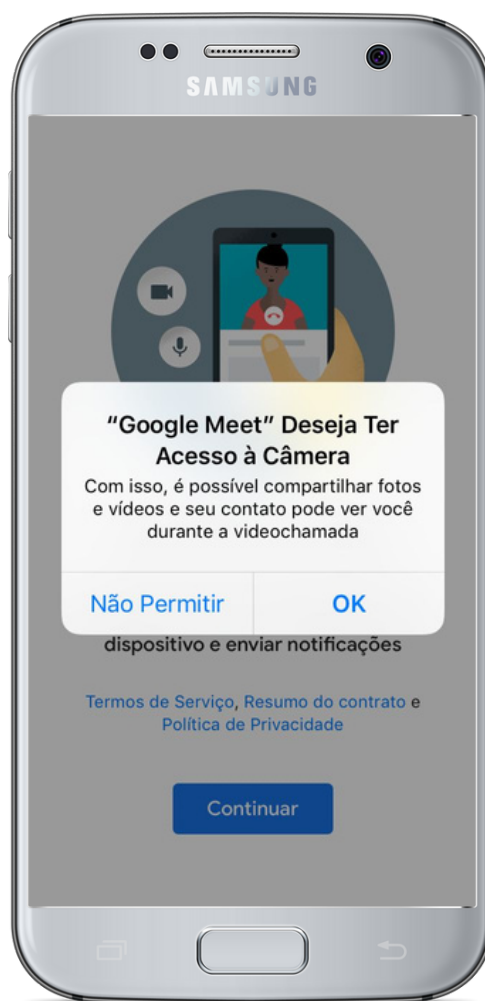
SAMSUNG

"Google Meet" Deseja Ter Acesso à Câmera

Com isso, é possível compartilhar fotos e vídeos e seu contato pode ver você durante a videochamada

Não Permitir

OK

dispositivo e enviar notificações

Termos de Serviço, Resumo do contrato e Política de Privacidade

Continuar